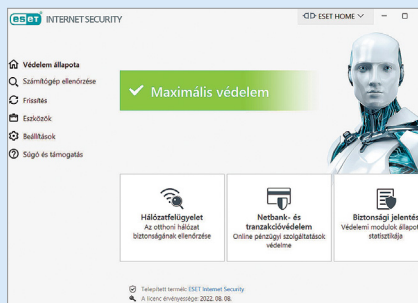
ESET INTERNET SECURITY

ESET HOME

Védelem állapota
Számítógép ellenőrzése
Frissítés
Eszközök
Beállítások
Súgó és támogatás

Maximális védelem

Hálózatfelügyelet
Az otthoni hálózat biztonságának ellenőrzése

Netbank- és tranzakcióvédelem
Online pénzügyi szolgáltatások védelme

Biztonsági jelentés
Védelmi modulok állapot statisztikája

Telepített termék: ESET Internet Security
A licenc érvényessége: 2022. 08. 08.